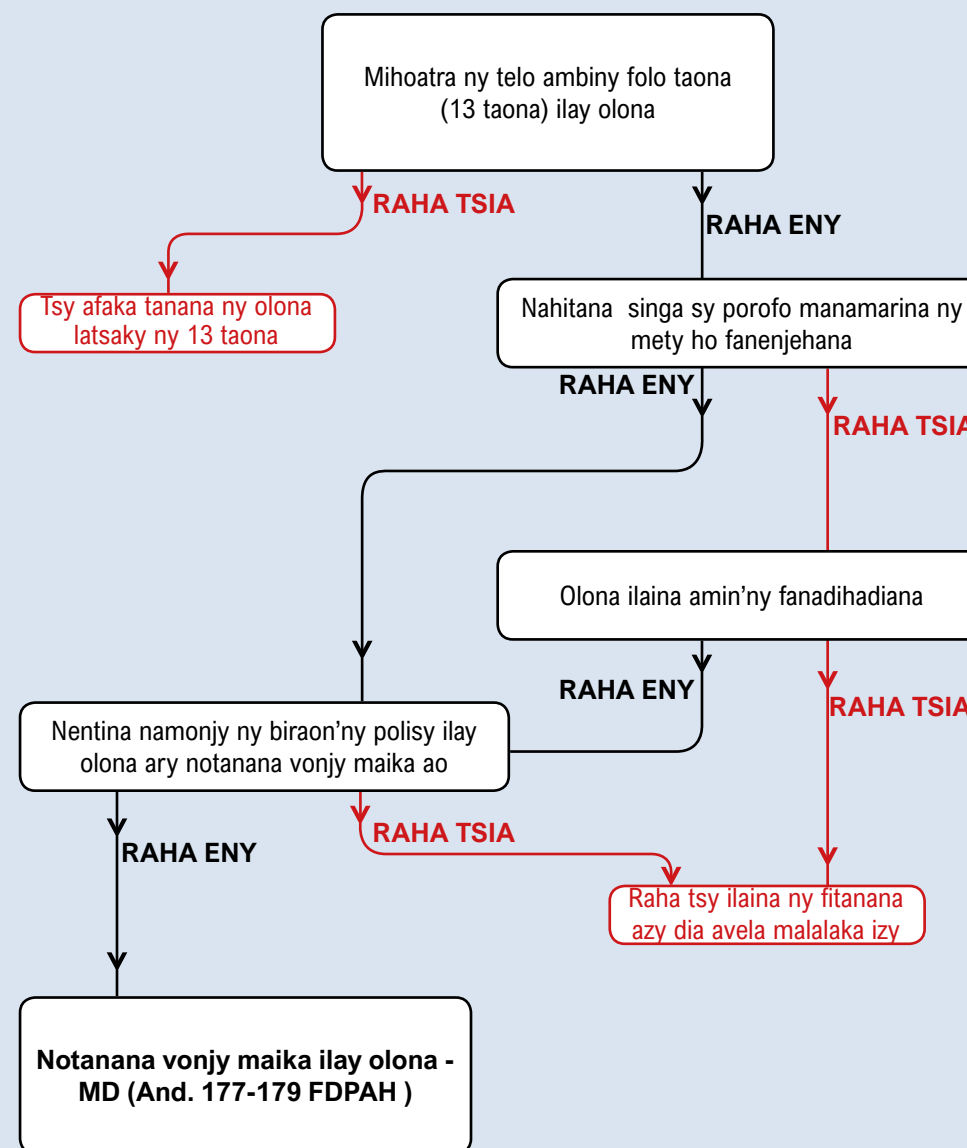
Mihoatra ny telo ambiny folo taona (13 taona) ilay olona

RAHA TSIA

RAHA ENY

Tsy afaka tanana ny olona latsaky ny 13 taona

Nahitana singa sy porofo manamarina ny mety ho fanenjehana

RAHA ENY

RAHA TSIA

Olona ilaina amin'ny fanadihadiana

RAHA ENY

RAHA TSIA

Nentina namonjy ny biraon'ny polisy ilay olona ary notanana vonjy maika ao

RAHA TSIA

RAHA ENY

Raha tsy ilaina ny fitanana azy dia avela malalaka izy

Notanana vonjy maika ilay olona - MD (And. 177-179 FDPAH )